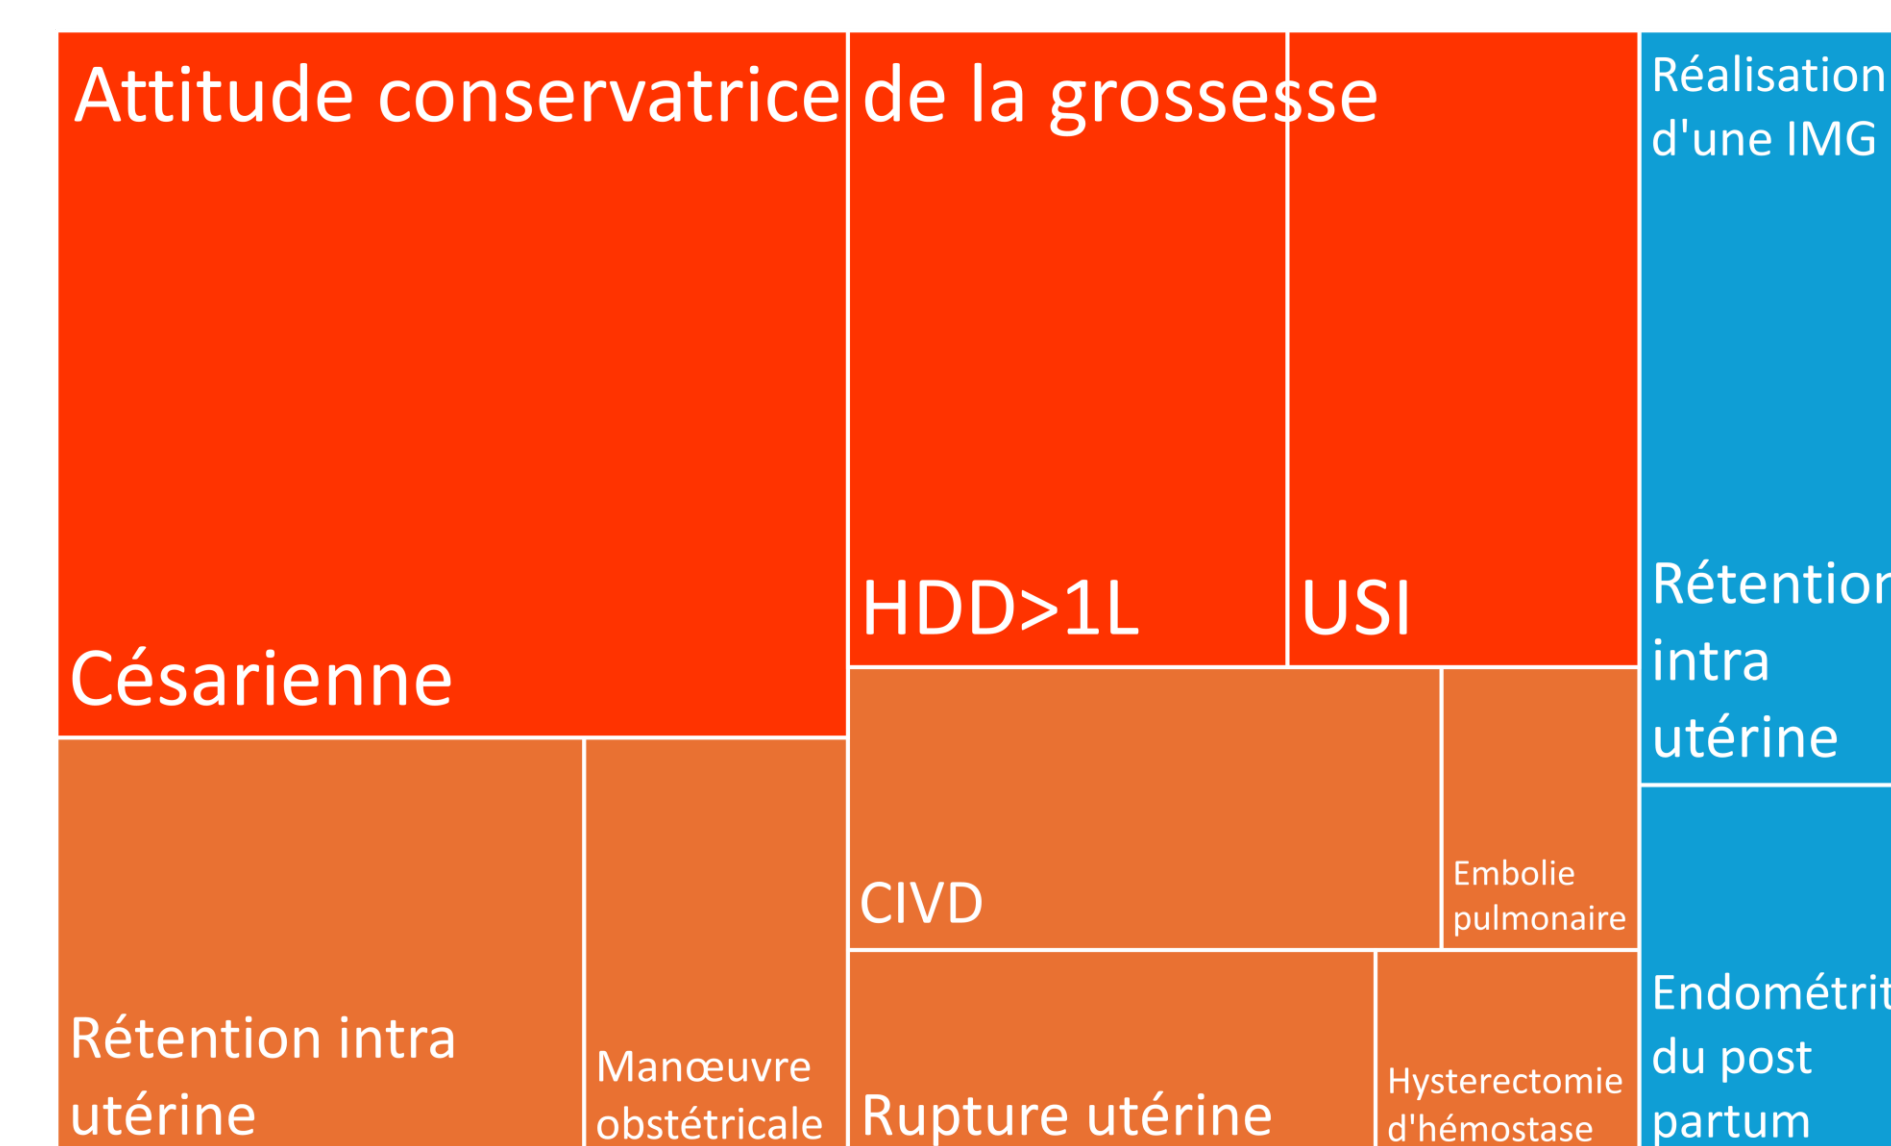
Attitude conservatrice de la grossesse

Césarienne

HDD>1L

USI

Réalisation d'une IMG

Rétention intra utérine

CIVD

Embolie pulmonaire

Rétention intra utérine

Manœuvre obstétricale

Rupture utérine

Hysterectomie d'hémostase

Endométrit du post partum